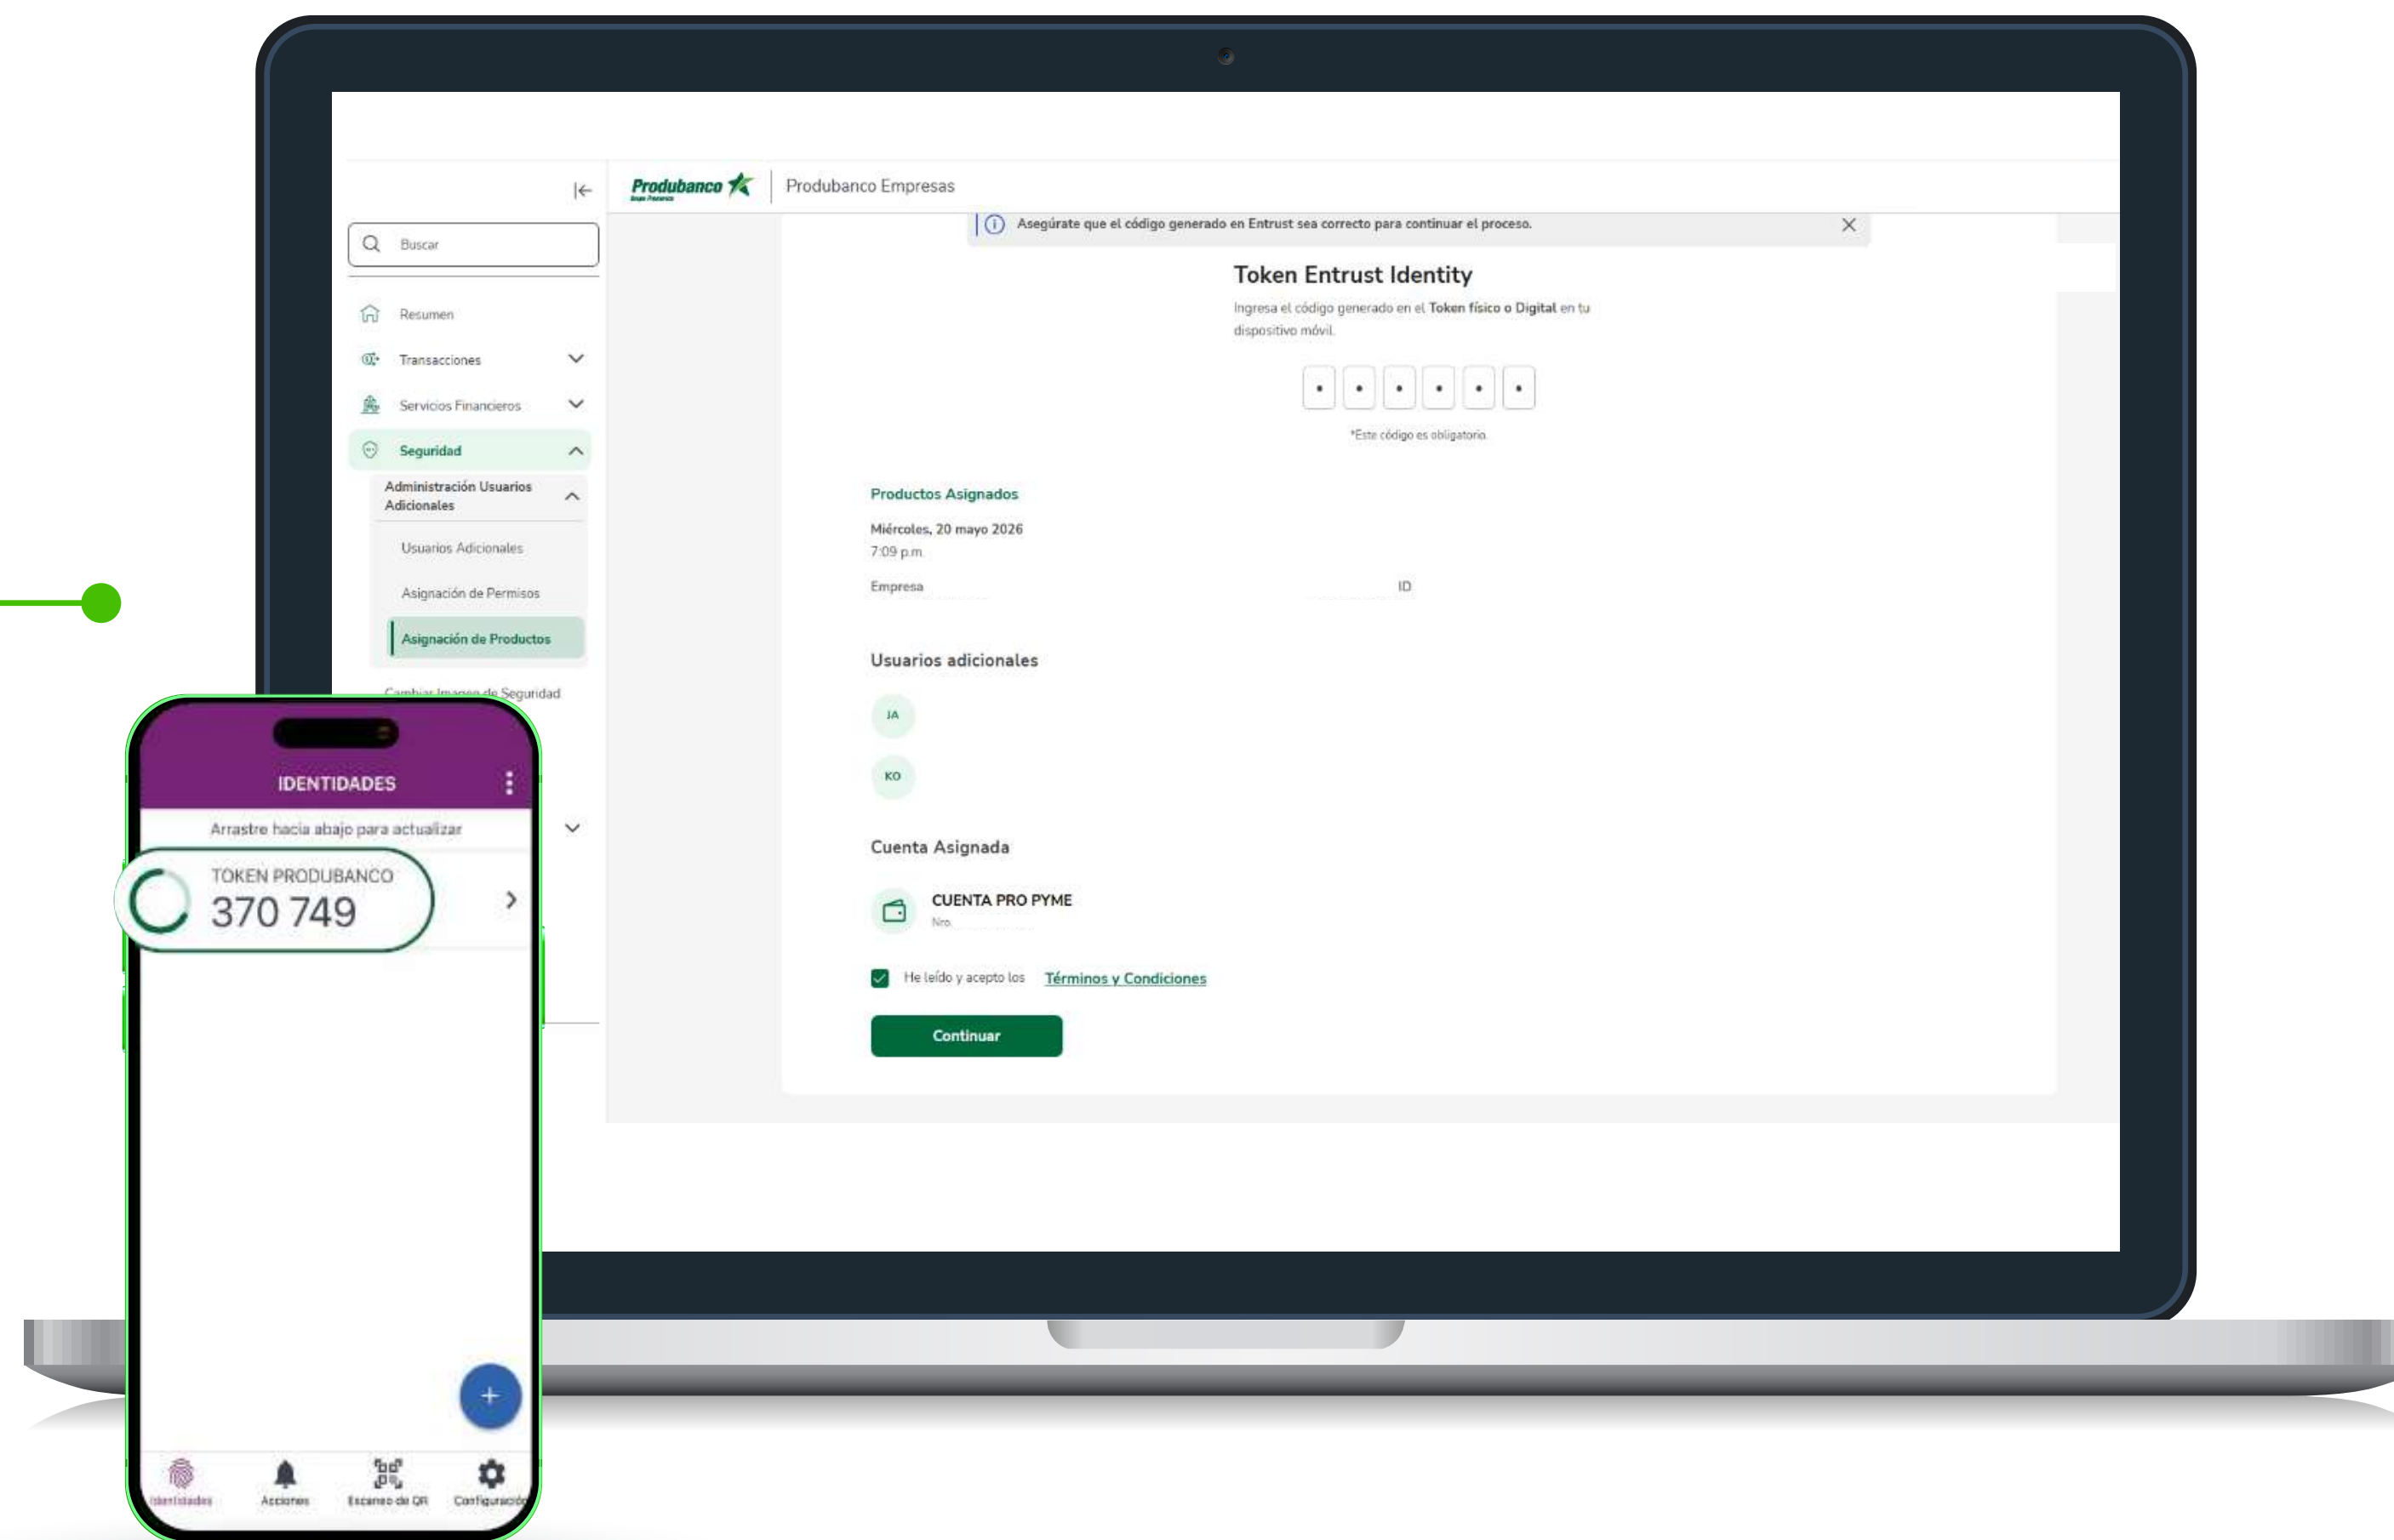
Produbanco | Produbanco Empresas

Buscar

Resumen

Transacciones

Servicios Financieros

Seguridad

Administración Usuarios Adicionales

Usuarios Adicionales

Asignación de Permisos

Asignación de Productos

Cambiar Imagen de Seguridad

Asegúrate que el código generado en Entrust sea correcto para continuar el proceso.

Token Entrust Identity

Ingresa el código generado en el Token físico o Digital en tu dispositivo móvil.

• • • • • •

*Este código es obligatorio.

Productos Asignados

Miércoles, 20 mayo 2026
7:09 p.m.

Empresa

ID

Usuarios adicionales

JA

KO

Cuenta Asignada

CUENTA PRO PYME
Nro.

He leído y acepto los Términos y Condiciones

Continuar

IDENTIDADES

Arrastre hacia abajo para actualizar

TOKEN PRODUBANCO
370 749

+

Identidades Acciones Escaneo de QR Configuración